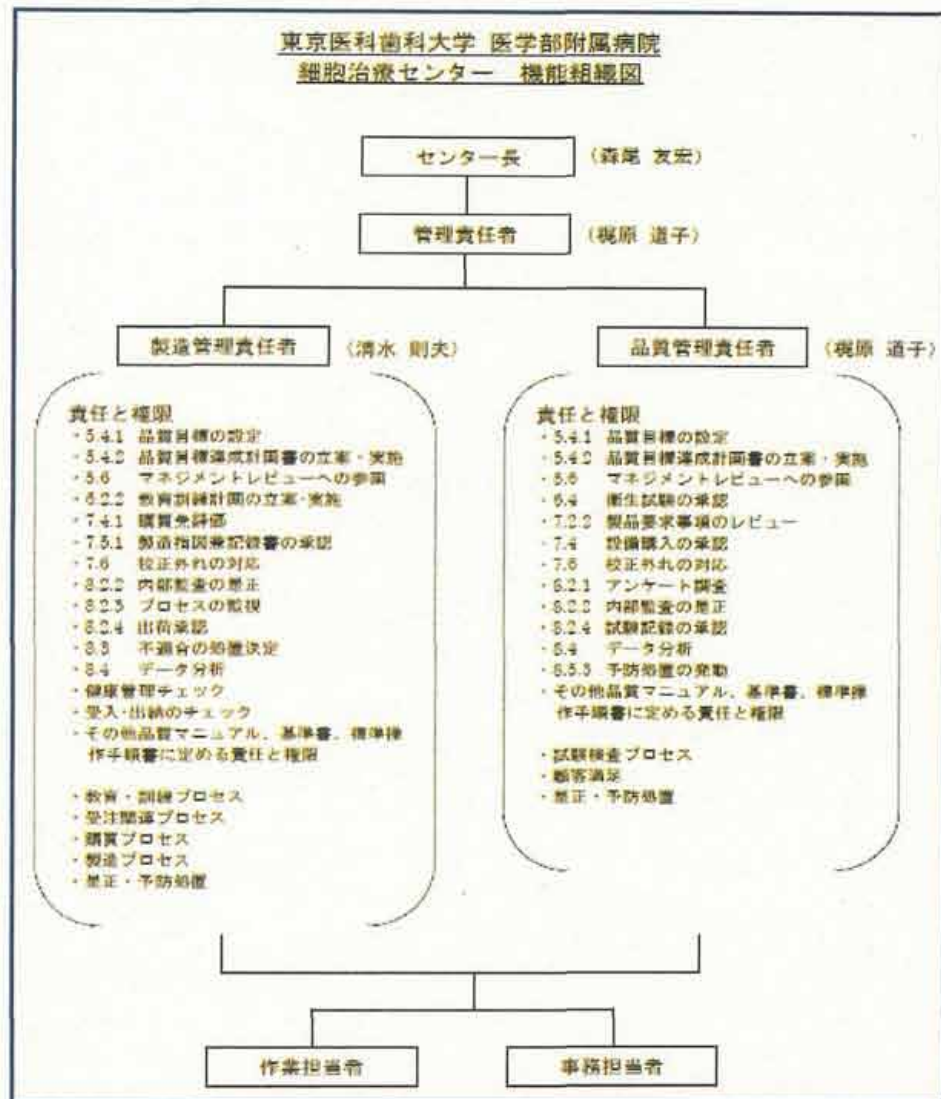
東京医科歯科大学 医学部附属病院
細胞治療センター　機能組織図

センター長　（森尾 友宏）

管理責任者　（梶原 道子）

製造管理責任者　（清水 則夫）

品質管理責任者　（梶原 道子）

責任と権限
・5.4.1　品質目標の設定
・5.4.2　品質目標達成計画書の立案・実施
・5.6　マネジメントレビューへの参画
・6.2.2　教育訓練計画の立案・実施
・7.4.1　購買先評価
・7.5.1　製造指図兼記録書の承認
・7.6　校正外れの対応
・8.2.2　内部監査の是正
・8.2.3　プロセスの監視
・8.2.4　出荷承認
・8.3　不適合の処置決定
・8.4　データ分析
・健康管理チェック
・受入・出納のチェック
・その他品質マニュアル、基準書、標準操作手順書に定める責任と権限

・教育・訓練プロセス
・受注関連プロセス
・購買プロセス
・製造プロセス
・是正・予防処置

責任と権限
・5.4.1　品質目標の設定
・5.4.2　品質目標達成計画書の立案・実施
・5.6　マネジメントレビューへの参画
・6.4　衛生試験の承認
・7.2.2　製品要求事項のレビュー
・7.4　設備購入の承認
・7.6　校正外れの対応
・8.2.1　アンケート調査
・8.2.2　内部監査の是正
・8.2.4　試験記録の承認
・8.4　データ分析
・8.5.3　予防処置の発動
・その他品質マニュアル、基準書、標準操作手順書に定める責任と権限

・試験検査プロセス
・顧客満足
・是正・予防処置

作業担当者

事務担当者